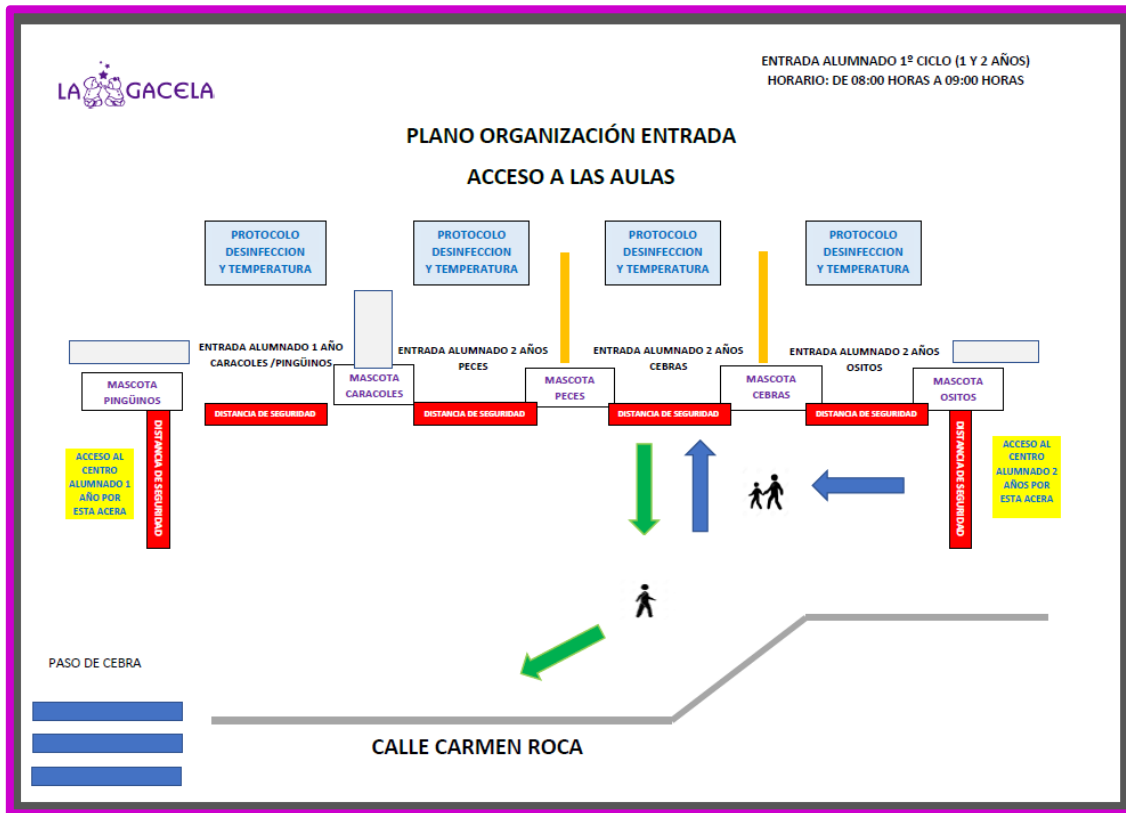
LA GACELA

ENTRADA ALUMNADO 1º CICLO (1 Y 2 AÑOS)
HORARIO: DE 08:00 HORAS A 09:00 HORAS

PLANO ORGANIZACIÓN ENTRADA

ACCESO A LAS AULAS

PROTOCOLO DESINFECCION Y TEMPERATURA

PROTOCOLO DESINFECCION Y TEMPERATURA

PROTOCOLO DESINFECCION Y TEMPERATURA

PROTOCOLO DESINFECCION Y TEMPERATURA

ENTRADA ALUMNADO 1 AÑO CARACOLES /PINGÜINOS

ENTRADA ALUMNADO 2 AÑOS PECES

ENTRADA ALUMNADO 2 AÑOS CEBRAS

ENTRADA ALUMNADO 2 AÑOS OSITOS

MASCOTA PINGÜINOS

MASCOTA CARACOLES

MASCOTA PECES

MASCOTA CEBRAS

MASCOTA OSITOS

DISTANCIA DE SEGURIDAD

DISTANCIA DE SEGURIDAD

DISTANCIA DE SEGURIDAD

DISTANCIA DE SEGURIDAD

DISTANCIA DE SEGURIDAD

DISTANCIA DE SEGURIDAD

ACCESO AL CENTRO ALUMNADO 1 AÑO POR ESTA ACERA

ACCESO AL CENTRO ALUMNADO 2 AÑOS POR ESTA ACERA

PASO DE CEBRA

CALLE CARMEN ROCA